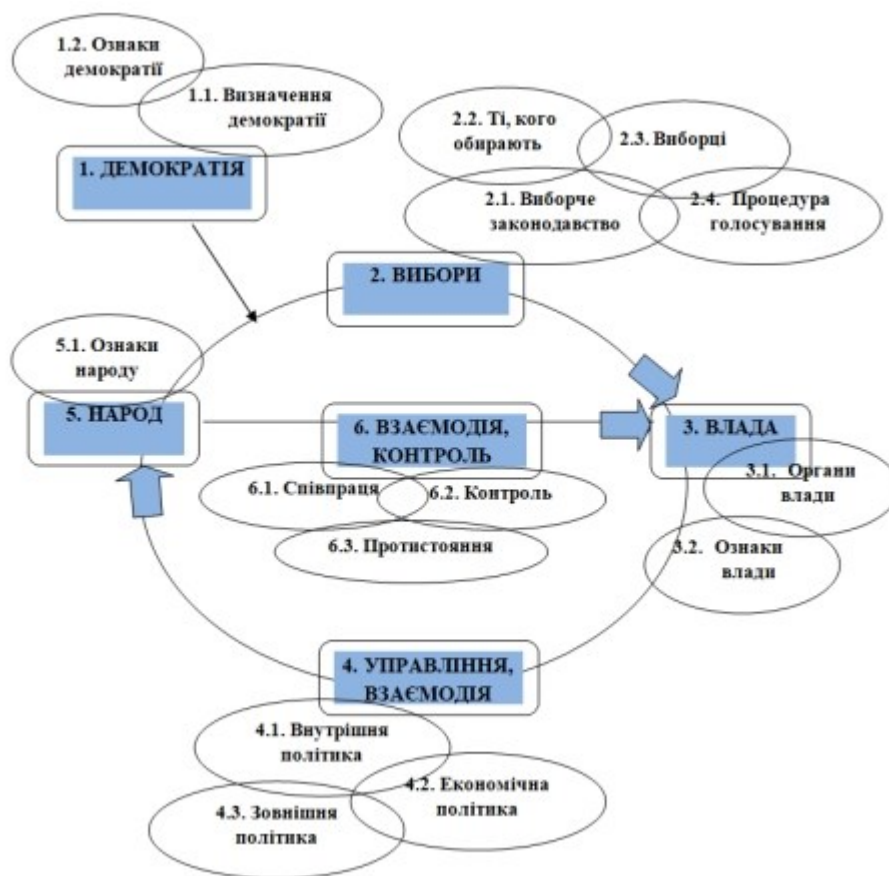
1.2. Ознаки демократії

1.1. Визначення демократії

1. ДЕМОКРАТІЯ

2.2. Ті, кого обирають

2.3. Виборці

2.1. Виборче законодавство

2.4. Процедура голосування

2. ВИБОРИ

5.1. Ознаки народу

5. НАРОД

6. ВЗАЄМОДІЯ, КОНТРОЛЬ

3. ВЛАДА

3.1. Органи влади

6.1. Співпраця

6.2. Контроль

6.3. Протистояння

3.2. Ознаки влади

4. УПРАВЛІННЯ, ВЗАЄМОДІЯ

4.1. Внутрішня політика

4.2. Економічна політика

4.3. Зовнішня політика